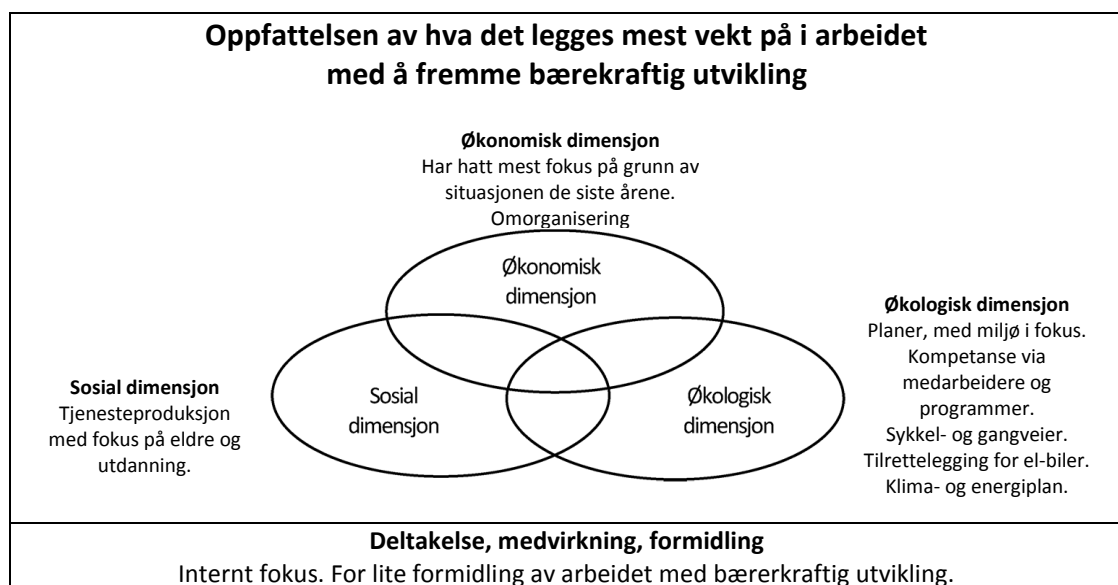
**Oppfattelsen av hva det legges mest vekt på i arbeidet med å fremme bærekraftig utvikling**

**Økonomisk dimensjon**
Har hatt mest fokus på grunn av situasjonen de siste årene. Omorganisering

Økonomisk dimensjon

**Økologisk dimensjon**
Planer, med miljø i fokus. Kompetanse via medarbeidere og programmer. Sykkel- og gangveier. Tilrettelegging for el-biler. Klima- og energiplan.

**Sosial dimensjon**
Tjenesteproduksjon med fokus på eldre og utdanning.

Sosial dimensjon

Økologisk dimensjon

**Deltakelse, medvirkning, formidling**
Internt fokus. For lite formidling av arbeidet med bærerkraftig utvikling.